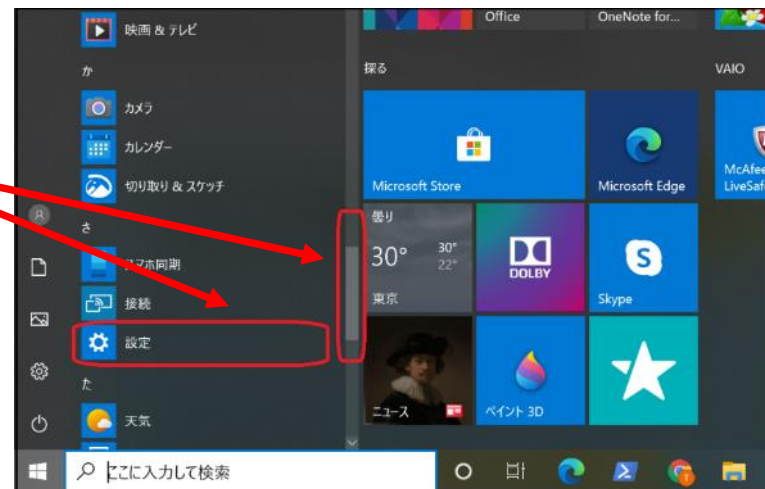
映画 & テレビ
か
カメラ
カレンダー
切り取り & スケッチ
さ
スマホ同期
接続
設定
た
天気

Office
OneNote for...
探る
VAIO
Microsoft Store
Microsoft Edge
McAfee LiveSaf
曇り
30°
30°
22°
東京
DOLBY
Skype
ニュース
ペイント 3D

ここに入力して検索